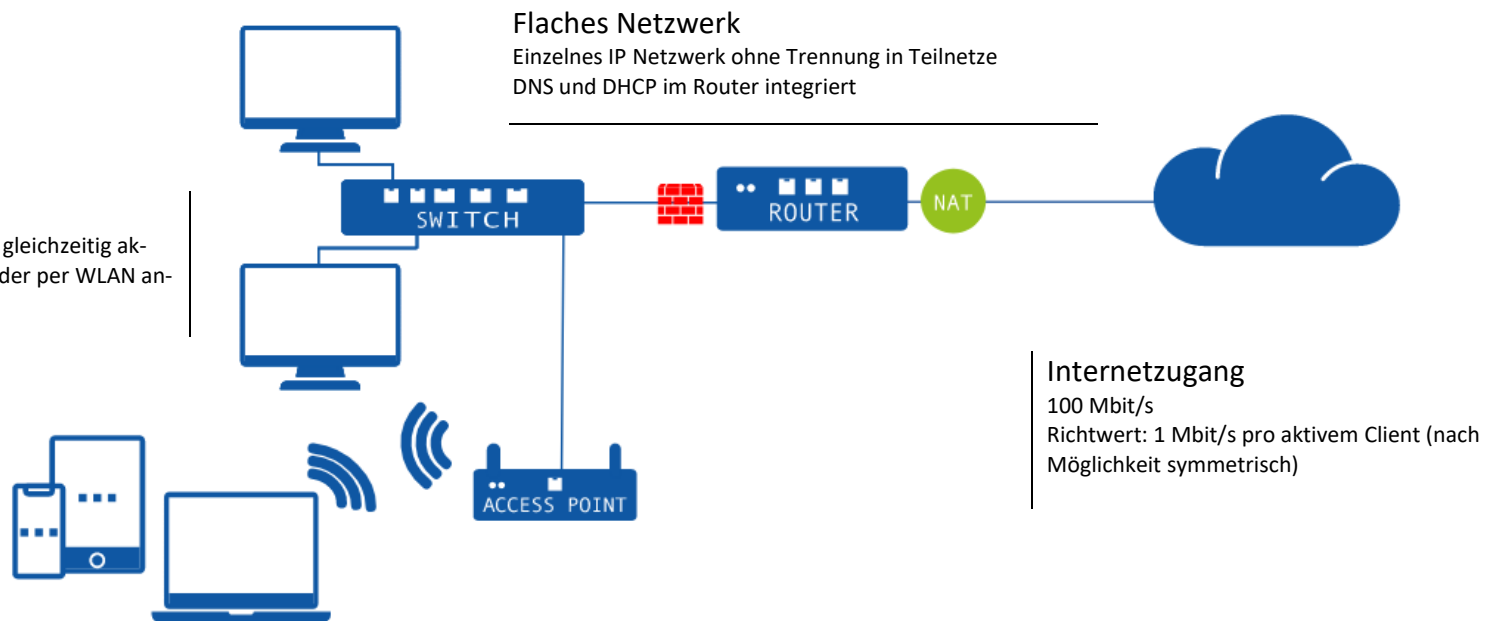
Flaches Netzwerk
Einzelnes IP Netzwerk ohne Trennung in Teilnetze
DNS und DHCP im Router integriert

gleichzeitig ak-
der per WLAN an-

SWITCH

ROUTER

NAT

ACCESS POINT

Internetzugang
100 Mbit/s
Richtwert: 1 Mbit/s pro aktivem Client (nach Möglichkeit symmetrisch)